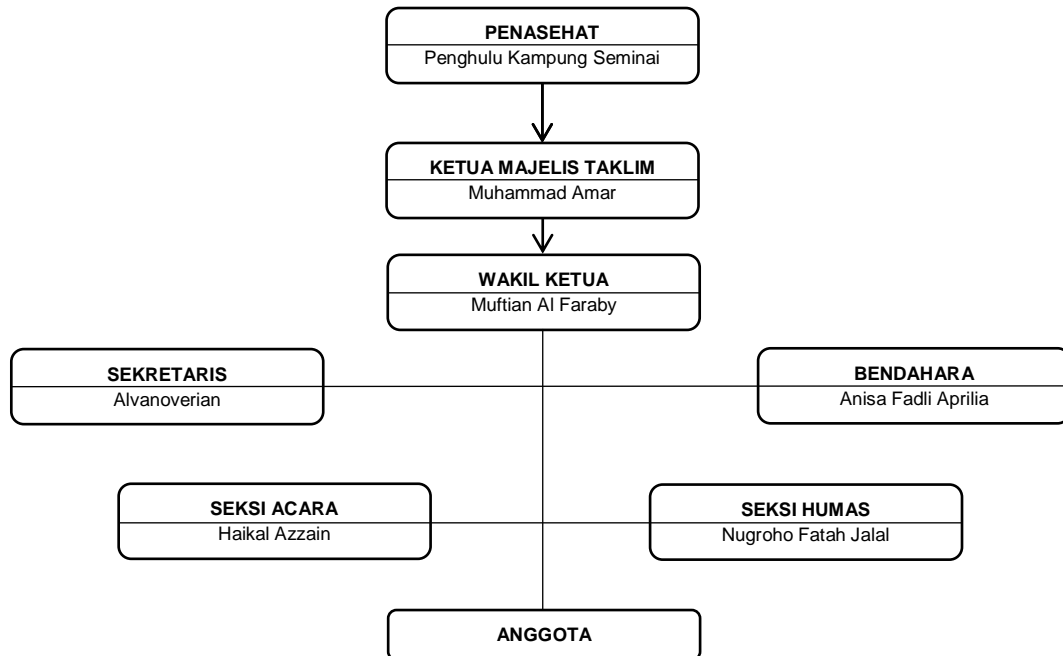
PENASEHAT
Penghulu Kampung Seminai

KETUA MAJELIS TAKLIM
Muhammad Amar

WAKIL KETUA
Muftian Al Faraby

SEKRETARIS
Alvanoverian

BENDAHARA
Anisa Fadli Aprilia

SEKSI ACARA
Haikal Azzain

SEKSI HUMAS
Nugroho Fatah Jalal

ANGGOTA